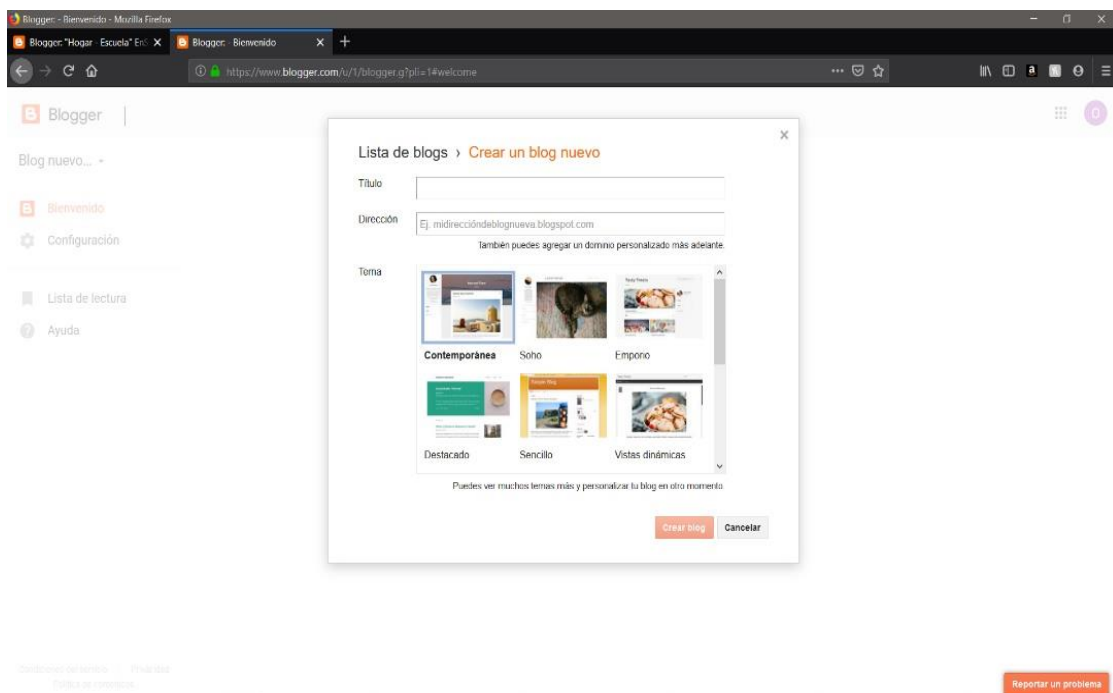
Blogger: - Bienvenido - Mozilla Firefox

Blogger: "Hogar - Escuela" En: X

Blogger: - Bienvenido X

https://www.blogger.com/u/1/blogger.g?pli=1#welcome

Blogger

Blog nuevo...

Bienvenido

Configuración

Lista de lectura

Ayuda

Lista de blogs › Crear un blog nuevo

Título

Dirección

Ej. midireccióndeblognueva.blogspot.com

También puedes agregar un dominio personalizado más adelante.

Tema

Contemporánea

Soho

Emporio

Destacado

Sencillo

Vistas dinámicas

Puedes ver muchos temas más y personalizar tu blog en otro momento

Crear blog

Cancelar

Condiciones del servicio - Privacidad - Política de contenido

Reportar un problema